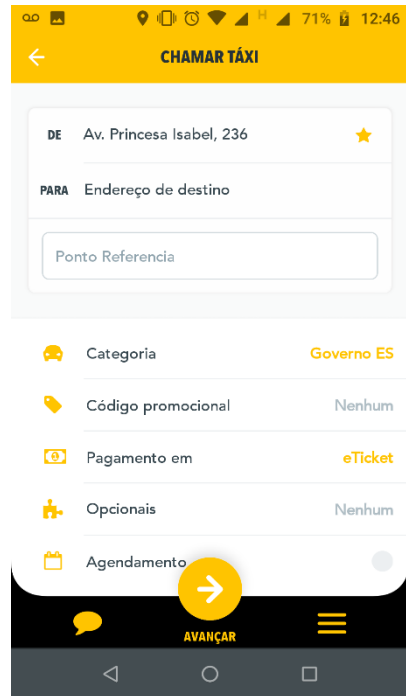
H 71% 12:46

CHAMAR TÁXI

DE Av. Princesa Isabel, 236

PARA Endereço de destino

Ponto Referencia

Categoria Governo ES

Código promocional Nenhum

Pagamento em eTicket

Opcionais Nenhum

Agendamento

AVANÇAR